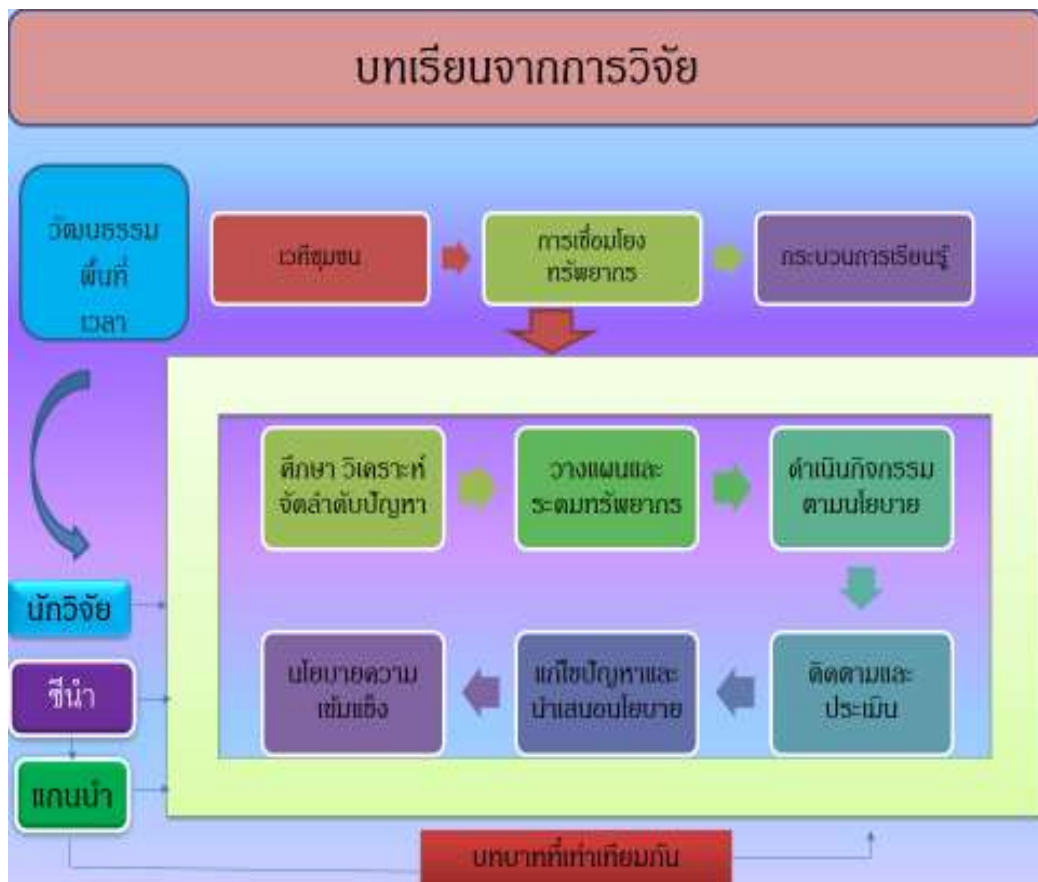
บทเรียนจากการวิจัย

วัฒนธรรม
พื้นที่
เวลา

เวทีชุมชน

การเชื่อมโยงทรัพยากร

กระบวนการเรียนรู้

ศึกษา วิเคราะห์ จัดลำดับปัญหา

วางแผนและระดมทรัพยากร

ดำเนินกิจกรรมตามนโยบาย

ติดตามและประเมิน

แก้ไขปัญหาและนำเสนอนโยบาย

นโยบายความเข้มแข็ง

นักวิจัย

ชี้นำ

แกนนำ

บทบาทที่เท่าเทียมกัน